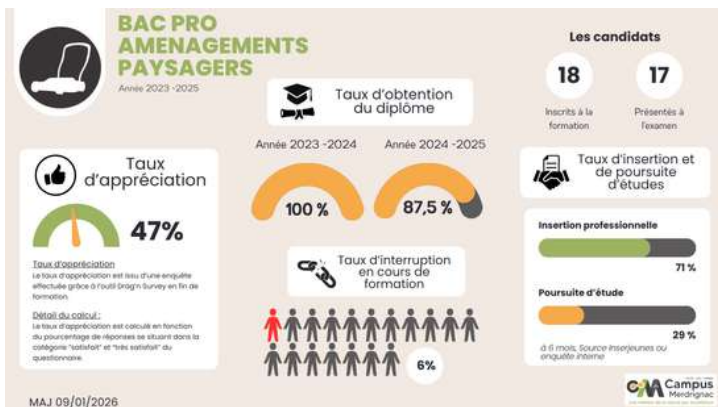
BAC PRO AMENAGEMENTS PAYSAGERS

Année 2023 -2025

Les candidats

18

Inscrits à la formation

17

Présentés à l'examen

Taux d'obtention du diplôme

Année 2023 -2024

Année 2024 -2025

100 %

87,5 %

Taux d'appréciation

47%

Taux d'appréciation
Le taux d'appréciation est issu d'une enquête effectuée grâce à l'outil Drag'n Survey en fin de formation.

Détail du calcul :
Le taux d'appréciation est calculé en fonction du pourcentage de réponses se situant dans la catégorie "satisfait" et "très satisfait" du questionnaire.

Taux d'interruption en cours de formation

6%

Taux d'insertion et de poursuite d'études

Insertion professionnelle

71 %

Poursuite d'étude

29 %

à 6 mois. Source Inserjeunes ou enquête interne

MAJ 09/01/2026

Campus Merdrignac